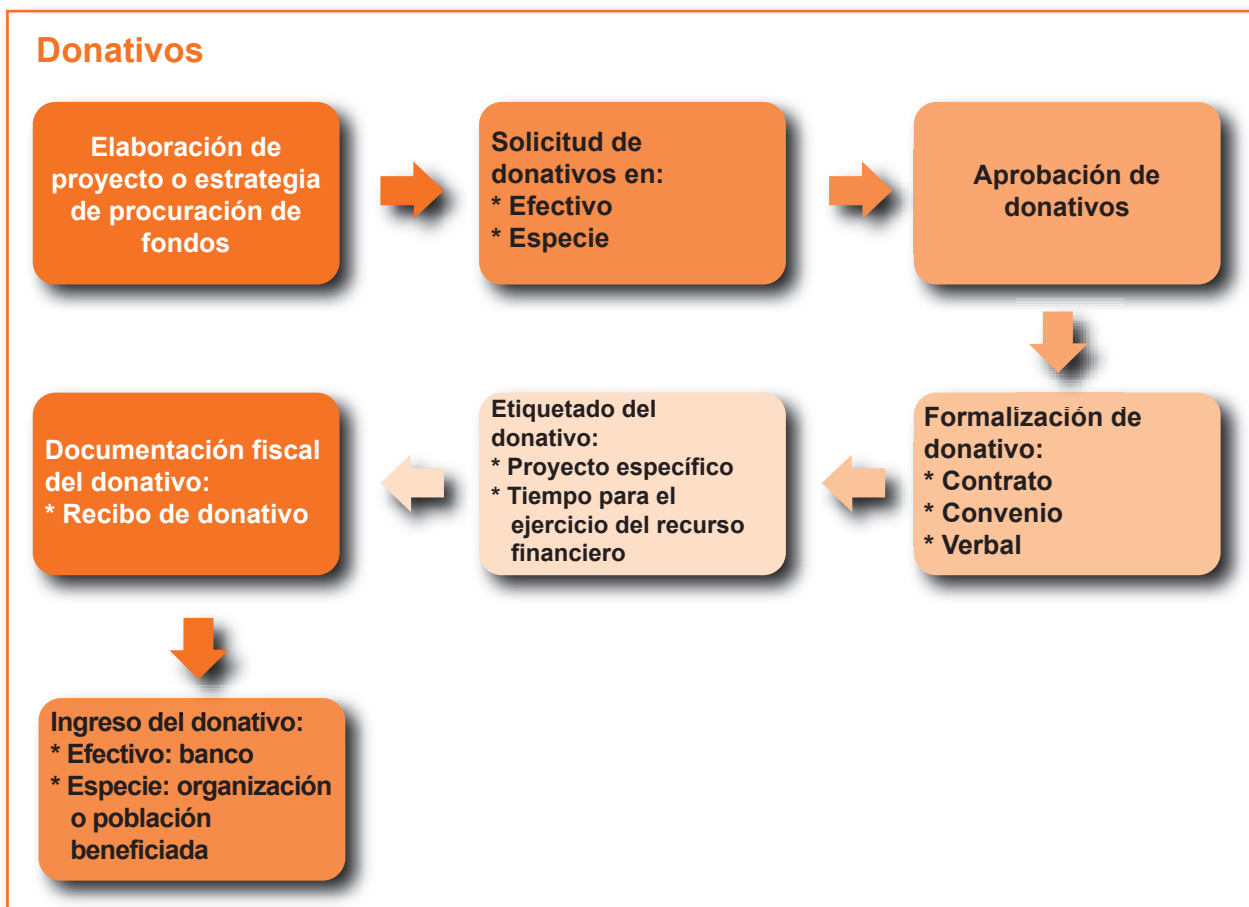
Donativos

Elaboración de proyecto o estrategia de procuración de fondos

Solicitud de donativos en:
* Efectivo
* Especie

Aprobación de donativos

Formalización de donativo:
* Contrato
* Convenio
* Verbal

Etiquetado del donativo:
* Proyecto específico
* Tiempo para el ejercicio del recurso financiero

Documentación fiscal del donativo:
* Recibo de donativo

Ingreso del donativo:
* Efectivo: banco
* Especie: organización o población beneficiada